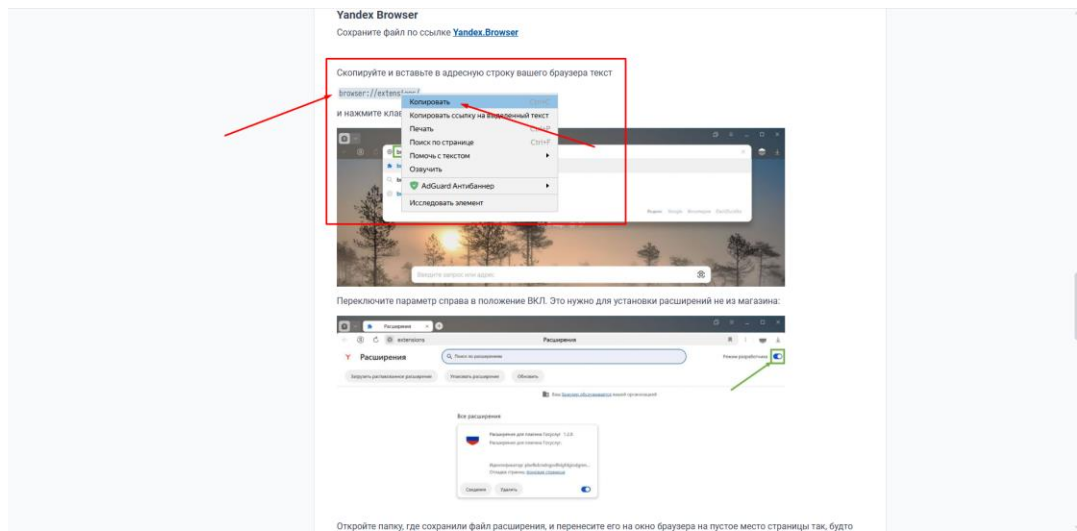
Yandex Browser

Сохраните файл по ссылке Yandex.Browser

Скопируйте и вставьте в адресную строку вашего браузера текст

browser://extensions/

и нажмите кла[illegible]

Копировать Ctrl+C
Копировать ссылку на выделенный текст
Печать Ctrl+P
Поиск по странице Ctrl+F
Помочь с текстом
Озвучить
AdGuard Антибаннер
Исследовать элемент

Введите запрос или адрес

Переключите параметр справа в положение ВКЛ. Это нужно для установки расширений не из магазина:

Расширения
extensions
Расширения
Расширения
Поиск по расширениям
Режим разработчика
Загрузить распакованное расширение
Упаковать расширение
Обновить
Ваш браузер обслуживается вашей организацией
Все расширения
Расширение для плагина Госуслуг 1.2.8
Расширение для плагина Госуслуг
Подробнее
Удалить

Откройте папку, где сохранили файл расширения, и перенесите его на окно браузера на пустое место страницы так, будто